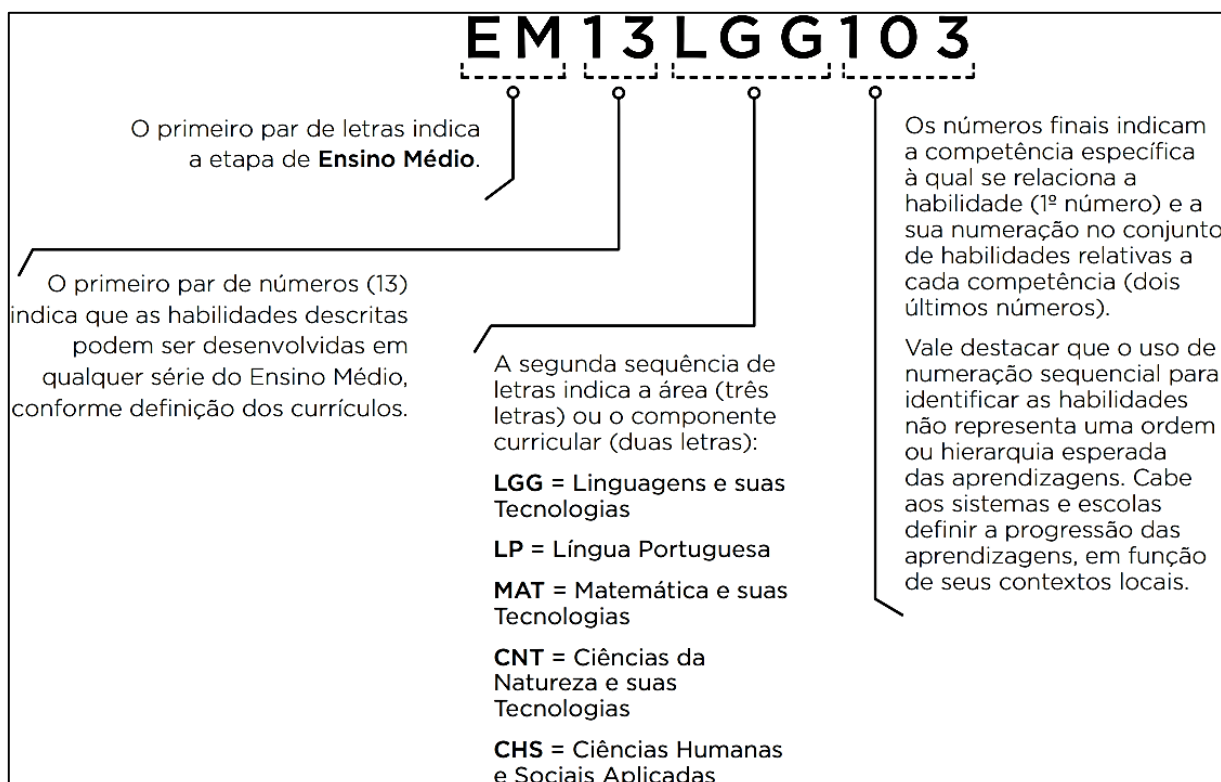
EM13LGG103

O primeiro par de letras indica a etapa de **Ensino Médio**.

O primeiro par de números (13) indica que as habilidades descritas podem ser desenvolvidas em qualquer série do Ensino Médio, conforme definição dos currículos.

A segunda sequência de letras indica a área (três letras) ou o componente curricular (duas letras):

**LGG** = Linguagens e suas Tecnologias

**LP** = Língua Portuguesa

**MAT** = Matemática e suas Tecnologias

**CNT** = Ciências da Natureza e suas Tecnologias

**CHS** = Ciências Humanas e Sociais Aplicadas

Os números finais indicam a competência específica à qual se relaciona a habilidade (1º número) e a sua numeração no conjunto de habilidades relativas a cada competência (dois últimos números).

Vale destacar que o uso de numeração sequencial para identificar as habilidades não representa uma ordem ou hierarquia esperada das aprendizagens. Cabe aos sistemas e escolas definir a progressão das aprendizagens, em função de seus contextos locais.